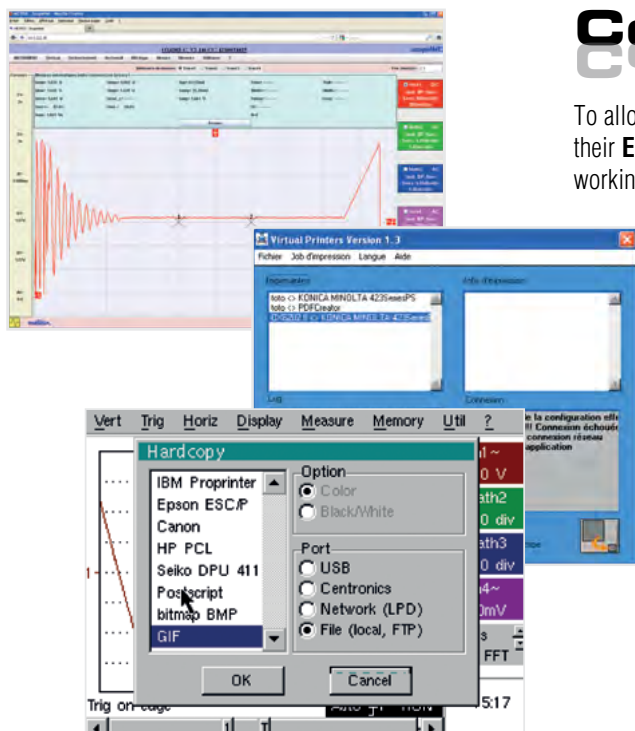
Co

To allo
their E
workin

Virtual Printers Version 1.3

Fichier Job d'impression Langue Aide

Imprimantes

toto <-> KONICA MINOLTA 423SeriesPS
toto <-> PDFCreator
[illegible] <-> KONICA MINOLTA 423SeriesPS

Info d'impression

Log

Connexion

le la configuration eff
!! Connexion échoué
connexion réseau
application

Vert Trig Horiz Display Measure Memory Util ?

Hardcopy

IBM Proprinter
Epson ESC/P
Canon
HP PCL
Seiko DPU 411
Postscript
bitmap BMP
GIF

Option
Color
Black/White

Port
USB
Centronics
Network (LPD)
File (local, FTP)

OK

Cancel

Trig on edge

5:17

FFT